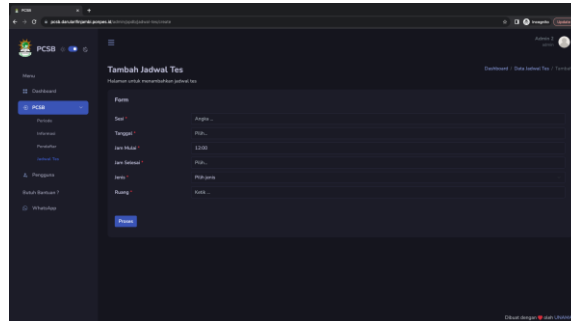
PCSB

pcsb.darulaffandi.ponpes.id/admin/jadwal-tes/create

Incognito

PCSB

Admin 1
admin

Menu

Dashboard

PCSB

Periode

Informasi

Pendaftar

Jadwal Tes

Pengguna

Butuh Bantuan ?

WhatsApp

Tambah Jadwal Tes

Halaman untuk menambahkan jadwal tes

Dashboard / Data Jadwal Tes / Tambah

Form

Sesi *
Angka...

Tanggal *
Pilih...

Jam Mulai *
12:00

Jam Selesai *
Pilih...

Jenis *
Pilih jenis

Ruang *
Ketik ...

Proses

Dibuat dengan ❤ oleh Ulfa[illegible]